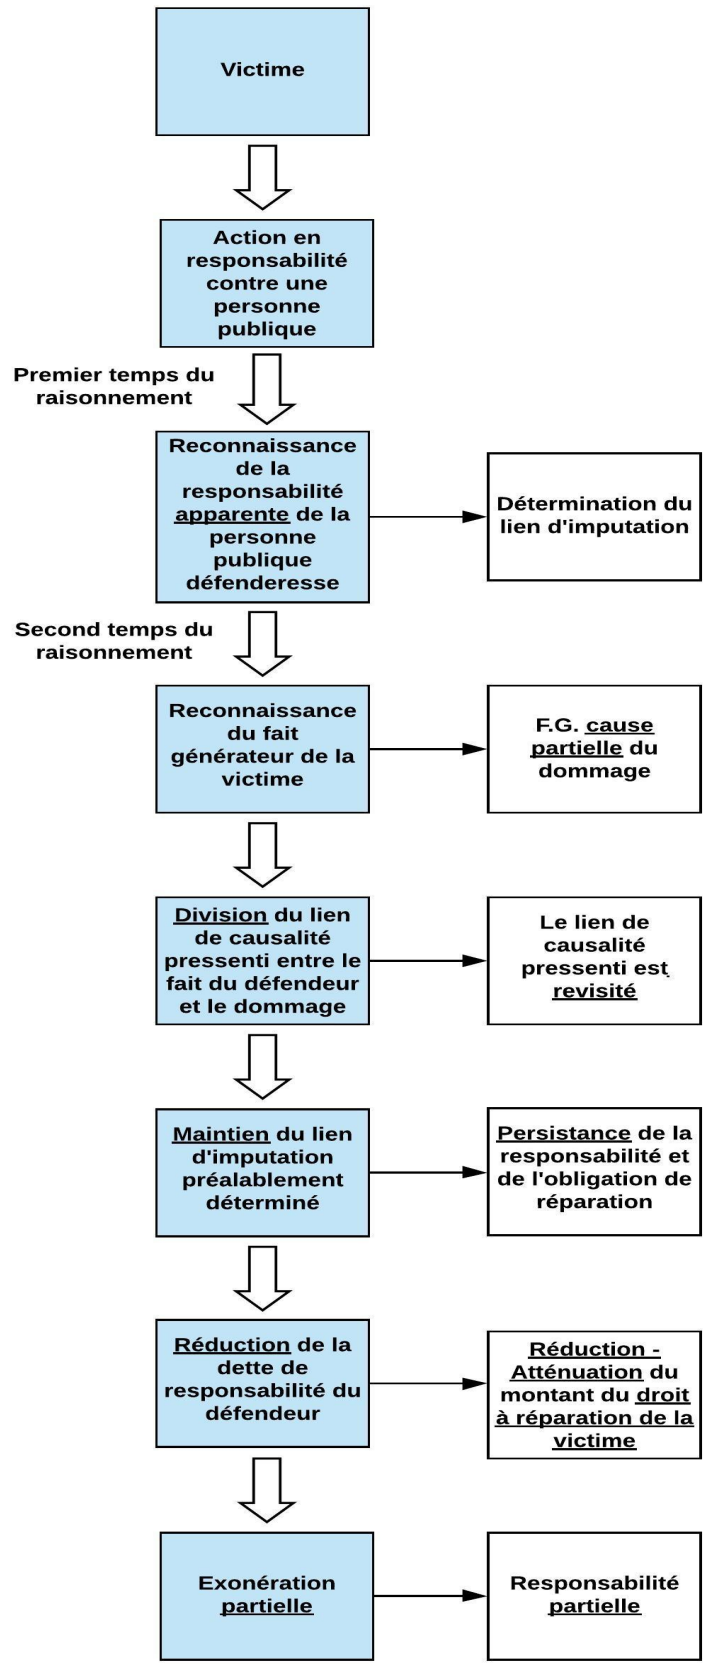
Victime

Action en responsabilité contre une personne publique

Premier temps du raisonnement

Reconnaissance de la responsabilité apparente de la personne publique défenderesse

Détermination du lien d'imputation

Second temps du raisonnement

Reconnaissance du fait générateur de la victime

F.G. cause partielle du dommage

Division du lien de causalité pressenti entre le fait du défendeur et le dommage

Le lien de causalité pressenti est revisité

Maintien du lien d'imputation préalablement déterminé

Persistance de la responsabilité et de l'obligation de réparation

Réduction de la dette de responsabilité du défendeur

Réduction - Atténuation du montant du droit à réparation de la victime

Exonération partielle

Responsabilité partielle